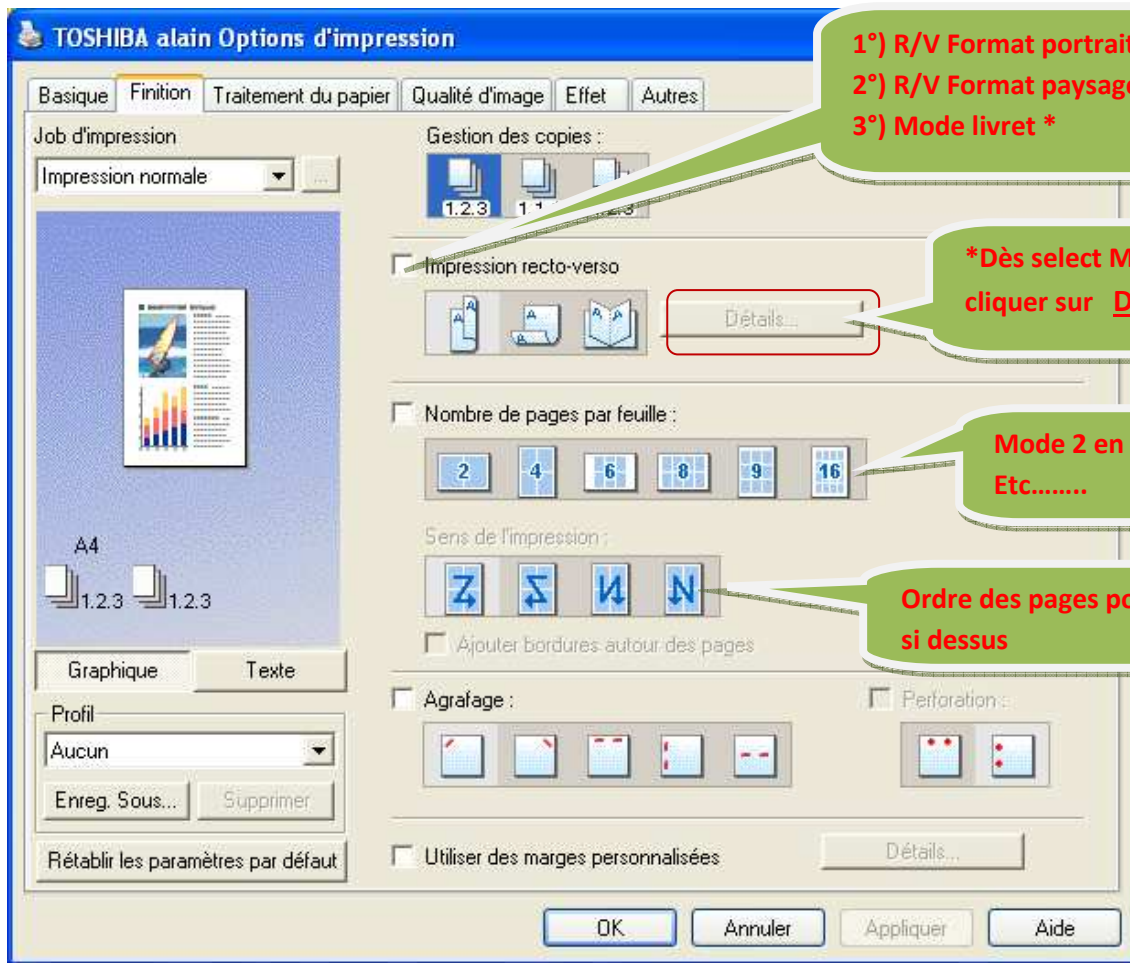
TOSHIBA alain Options d'impression

Basique | Finition | Traitement du papier | Qualité d'image | Effet | Autres

1°) R/V Format portrait
2°) R/V Format paysage
3°) Mode livret *

Job d'impression
Impression normale

Gestion des copies :
1.2.3 1.1 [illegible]

Impression recto-verso

*Dès select M
cliquer sur D

Détails...

Nombre de pages par feuille :
2 4 6 8 9 16

Mode 2 en
Etc……..

A4
1.2.3 1.2.3

Sens de l'impression :

Ordre des pages po
si dessus

Ajouter bordures autour des pages

Graphique | Texte

Profil
Aucun
Enreg. Sous... Supprimer

Agrafage :

Perforation :

Rétablir les paramètres par défaut

Utiliser des marges personnalisées

Détails...

OK Annuler Appliquer Aide